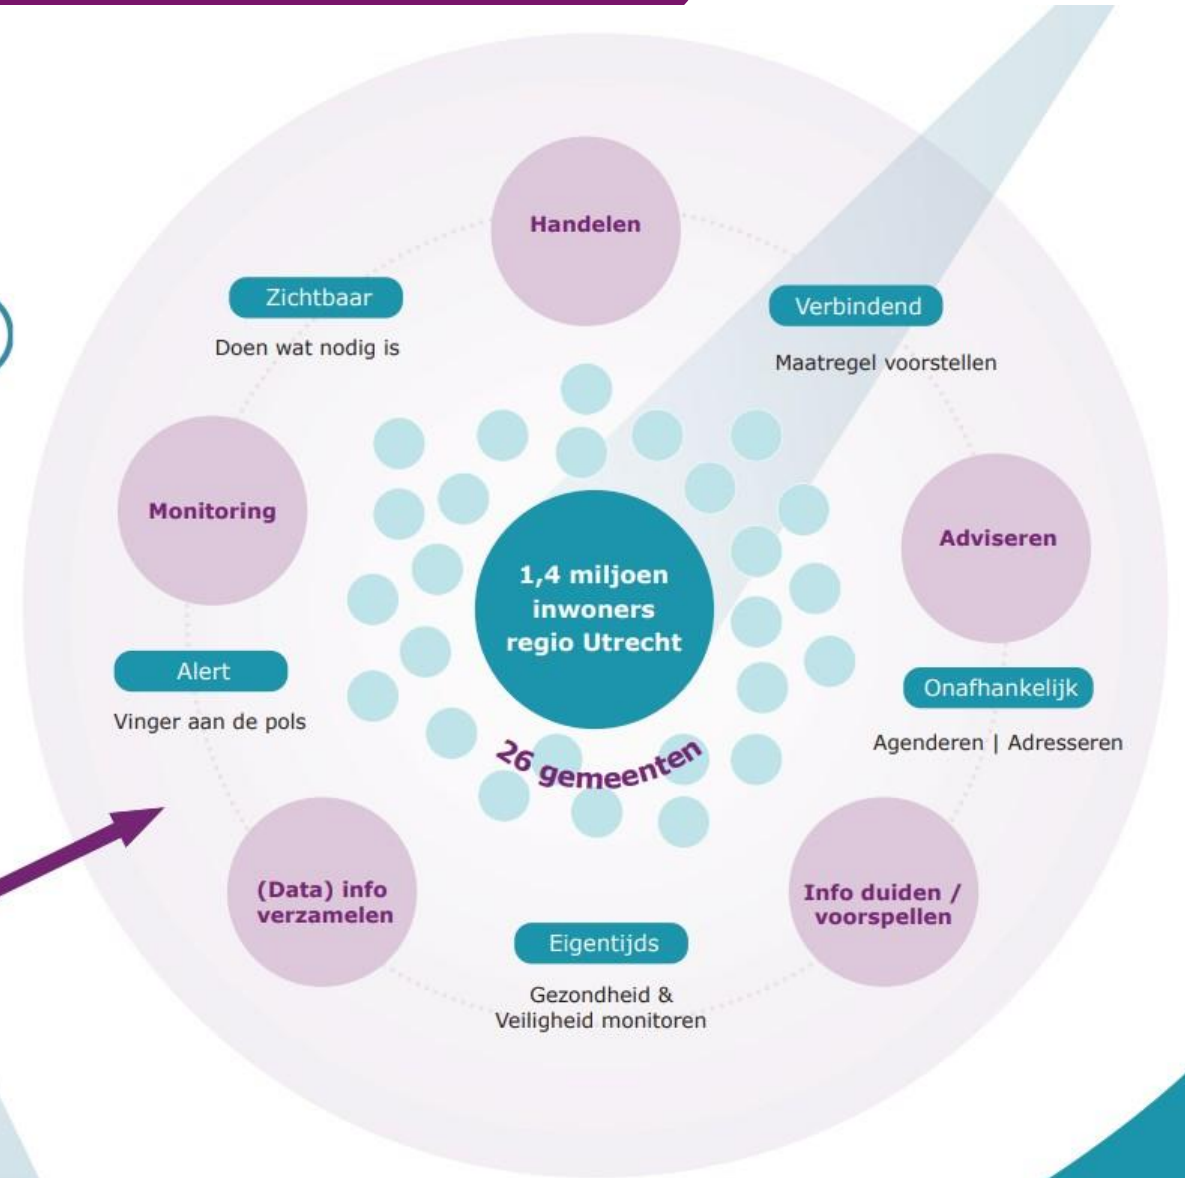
Handelen

Zichtbaar

Doen wat nodig is

Verbindend

Maatregel voorstellen

Monitoring

Adviseren

1,4 miljoen inwoners regio Utrecht

26 gemeenten

Alert

Vinger aan de pols

Onafhankelijk

Agenderen | Adresseren

(Data) info verzamelen

Info duiden / voorspellen

Eigentijds

Gezondheid & Veiligheid monitoren